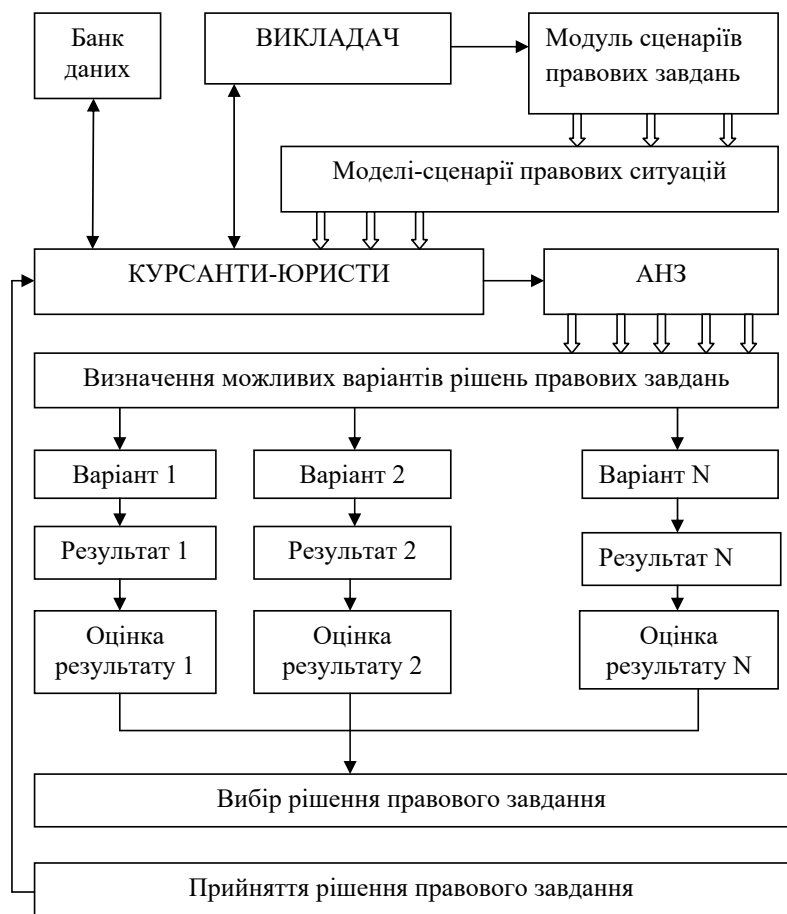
Банк даних

ВИКЛАДАЧ

Модуль сценаріїв правових завдань

Моделі-сценарії правових ситуацій

КУРСАНТИ-ЮРИСТИ

АНЗ

Визначення можливих варіантів рішень правових завдань

Варіант 1

Варіант 2

Варіант N

Результат 1

Результат 2

Результат N

Оцінка результату 1

Оцінка результату 2

Оцінка результату N

Вибір рішення правового завдання

Прийняття рішення правового завдання